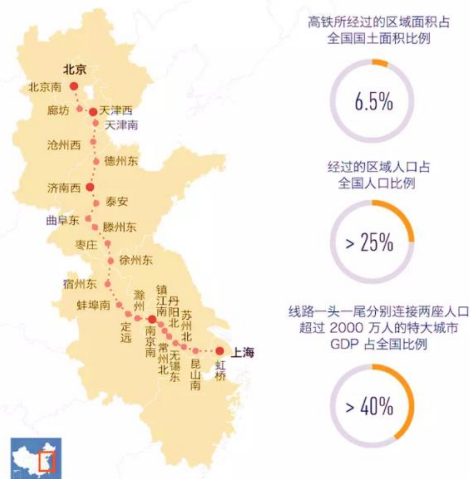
北京
北京南
廊坊
天津西
天津南
沧州西
德州东
济南西
泰安
曲阜东
滕州东
枣庄
徐州东
宿州东
蚌埠南
定远
滁州
南京南
镇江南
丹阳北
常州北
无锡东
苏州北
昆山南
上海
虹桥

高铁所经过的区域面积占全国国土面积比例

6.5%

经过的区域人口占全国人口比例

> 25%

线路一头一尾分别连接两座人口超过 2000 万人的特大城市 GDP 占全国比例

> 40%